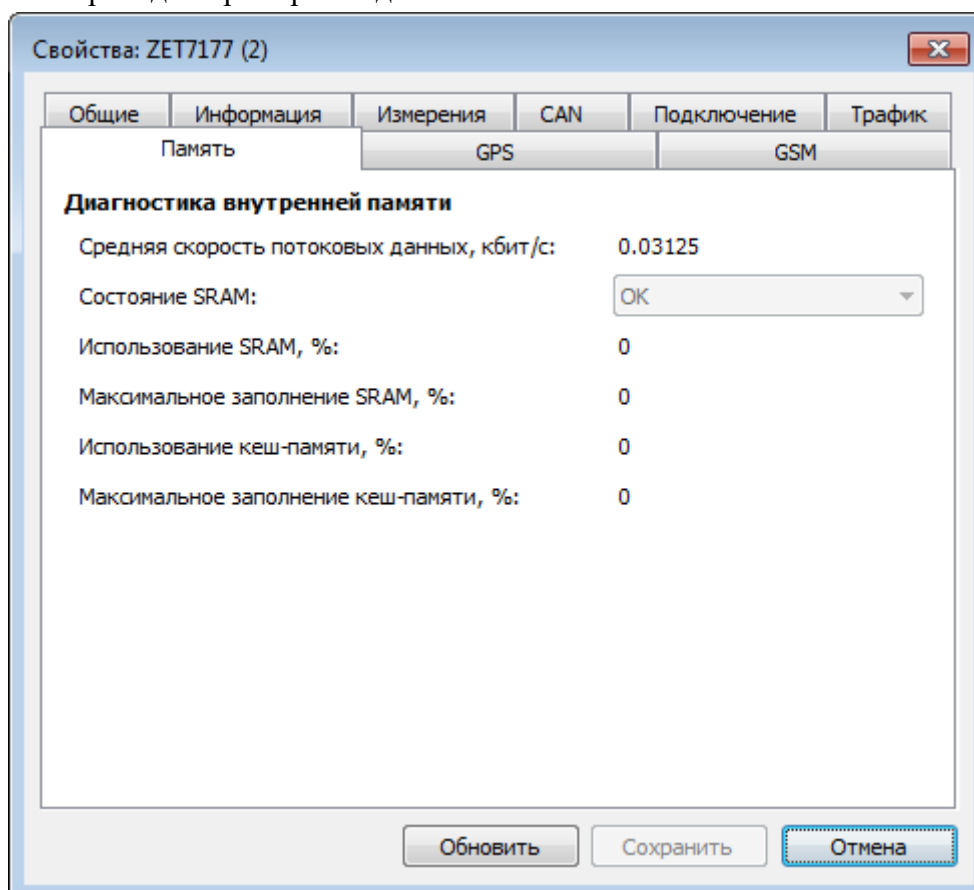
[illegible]

Свойства: ZET7177 (2)

Общие | Информация | Измерения | CAN | Подключение | Трафик

Память | GPS | GSM

Диагностика внутренней памяти

Средняя скорость потоковых данных, кбит/с: 0.03125

Состояние SRAM: OK

Использование SRAM, %: 0

Максимальное заполнение SRAM, %: 0

Использование кеш-памяти, %: 0

Максимальное заполнение кеш-памяти, %: 0

Обновить Сохранить Отмена